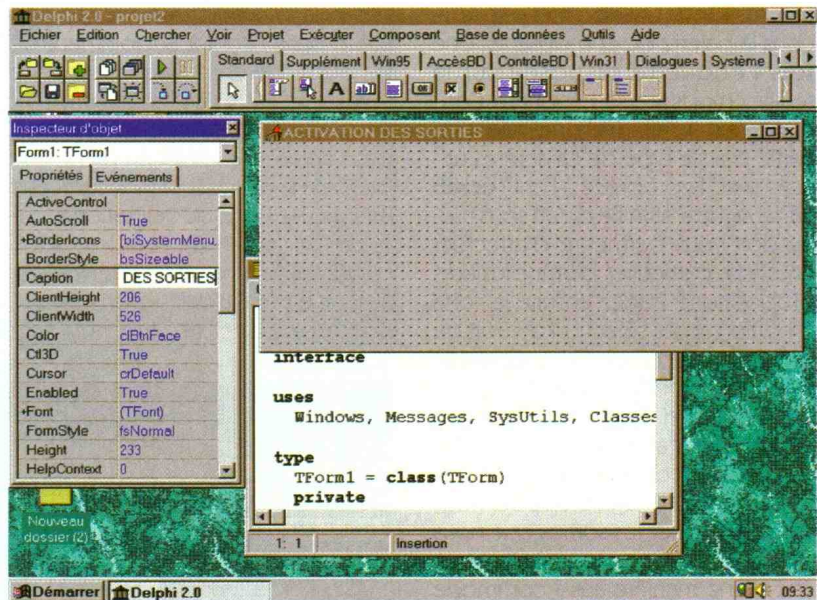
Delphi 2.0 - projet2

Fichier Edition Chercher Voir Projet Exécuter Composant Base de données Outils Aide

Standard | Supplément | Win95 | AccèsBD | ContrôleBD | Win31 | Dialogues | Système

Inspecteur d'objet

Form1: TForm1

Propriétés | Evénements

| | |
|---|---|
| ActiveControl | |
| AutoScroll | True |
| +BorderIcons | [biSystemMenu, |
| BorderStyle | bsSizeable |
| Caption | DES SORTIES |
| ClientHeight | 206 |
| ClientWidth | 526 |
| Color | clBtnFace |
| Ctl3D | True |
| Cursor | crDefault |
| Enabled | True |
| +Font | (TFont) |
| FormStyle | fsNormal |
| Height | 233 |
| HelpContext | 0 |

ACTIVATION DES SORTIES

interface

uses
Windows, Messages, SysUtils, Classes

type
TForm1 = class(TForm)
private

1: 1 Insertion

Nouveau dossier (2)

Démarrer Delphi 2.0

09:33